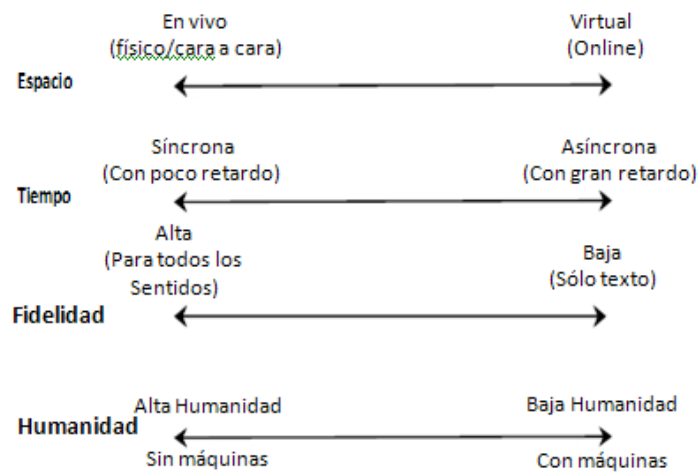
En vivo
(físico/cara a cara)

Virtual
(Online)

Espacio

Síncrona
(Con poco retardo)

Asíncrona
(Con gran retardo)

Tiempo

Alta
(Para todos los Sentidos)

Baja
(Sólo texto)

Fidelidad

Alta Humanidad

Baja Humanidad

Humanidad

Sin máquinas

Con máquinas